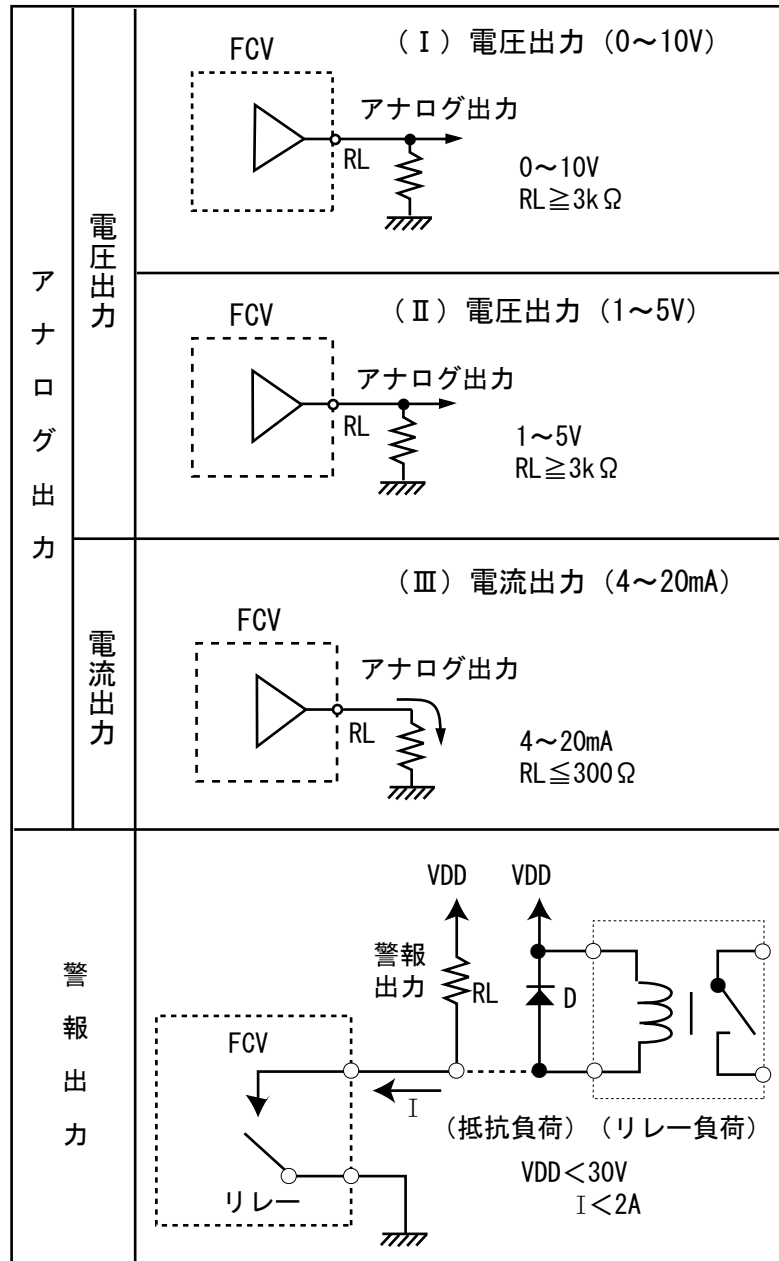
アナログ出力

電圧出力

（Ⅰ）電圧出力（0～10V）

FCV

アナログ出力

RL

0～10V
RL≧3kΩ

（Ⅱ）電圧出力（1～5V）

FCV

アナログ出力

RL

1～5V
RL≧3kΩ

電流出力

（Ⅲ）電流出力（4～20mA）

FCV

アナログ出力

RL

4～20mA
RL≦300Ω

警報出力

VDD VDD

警報出力 RL

D

FCV

I

リレー

（抵抗負荷）（リレー負荷）

VDD＜30V
I＜2A